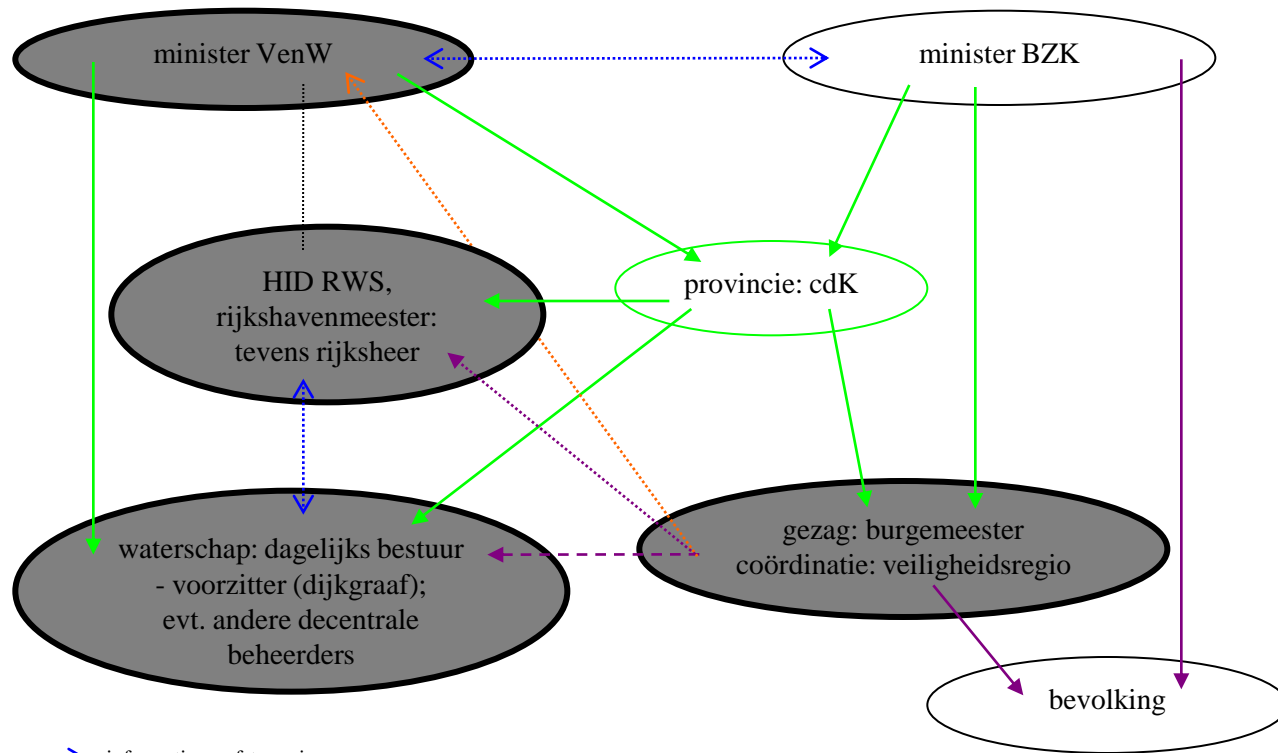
minister VenW

minister BZK

HID RWS, rijkshavenmeester: tevens rijksheer

provincie: cdK

waterschap: dagelijks bestuur - voorzitter (dijkgraaf); evt. andere decentrale beheerders

gezag: burgemeester coördinatie: veiligheidsregio

bevolking

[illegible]